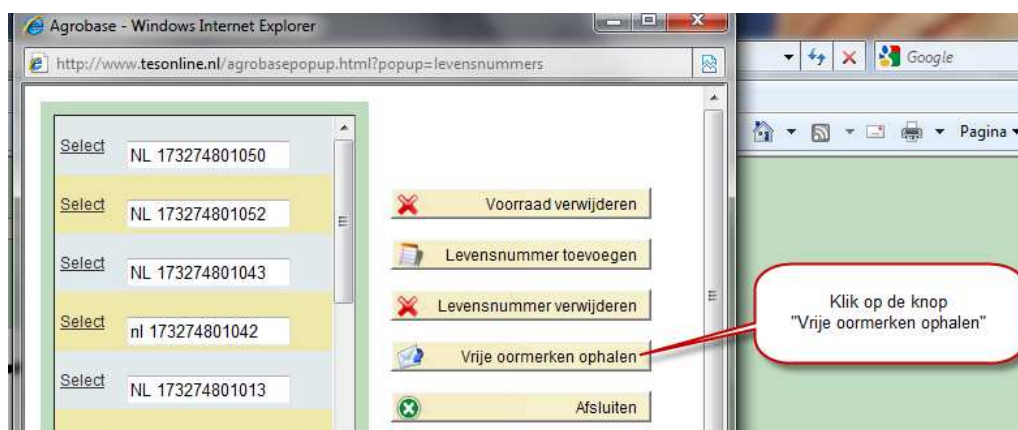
Agrobase - Windows Internet Explorer

http://www.tesonline.nl/agrobasepopup.html?popup=levensnummers

Google

Pagina

Select NL 173274801050

Select NL 173274801052

Select NL 173274801043

Select nl 173274801042

Select NL 173274801013

Voorraad verwijderen

Levensnummer toevoegen

Levensnummer verwijderen

Vrije oormerken ophalen

Afsluiten

Klik op de knop "Vrije oormerken ophalen"